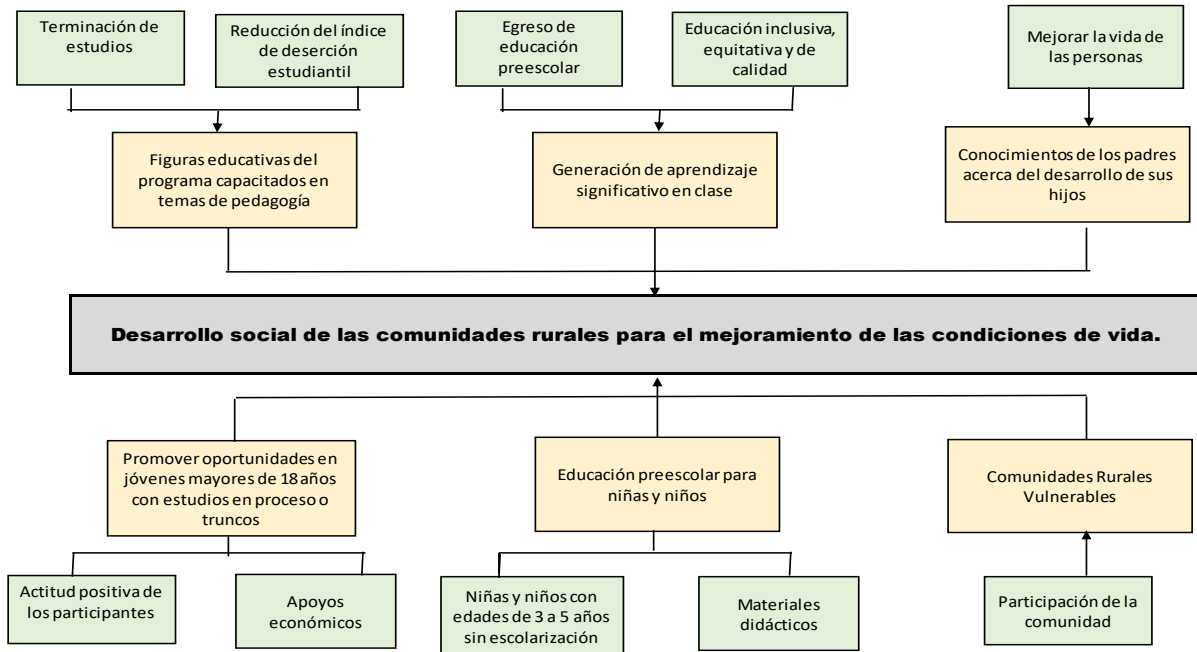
Terminación de estudios

Reducción del índice de deserción estudiantil

Egreso de educación preescolar

Educación inclusiva, equitativa y de calidad

Mejorar la vida de las personas

Figuras educativas del programa capacitados en temas de pedagogía

Generación de aprendizaje significativo en clase

Conocimientos de los padres acerca del desarrollo de sus hijos

Desarrollo social de las comunidades rurales para el mejoramiento de las condiciones de vida.

Promover oportunidades en jóvenes mayores de 18 años con estudios en proceso o truncos

Educación preescolar para niñas y niños

Comunidades Rurales Vulnerables

Actitud positiva de los participantes

Apoyos económicos

Niñas y niños con edades de 3 a 5 años sin escolarización

Materiales didácticos

Participación de la comunidad